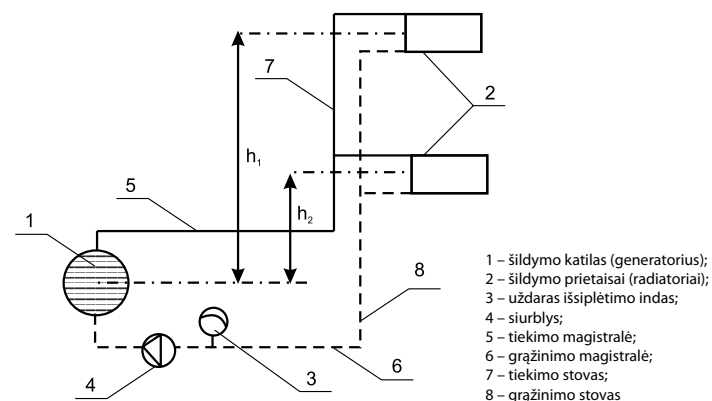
7

2

$h_1$

5

$h_2$

1

8

4

3

6

1 – šildymo katilas (generatorius);
2 – šildymo prietaisai (radiatoriai);
3 – uždaras išsiplėtimo indas;
4 – siurblys;
5 – tiekimo magistralė;
6 – grąžinimo magistralė;
7 – tiekimo stovas;
8 – grąžinimo stovas